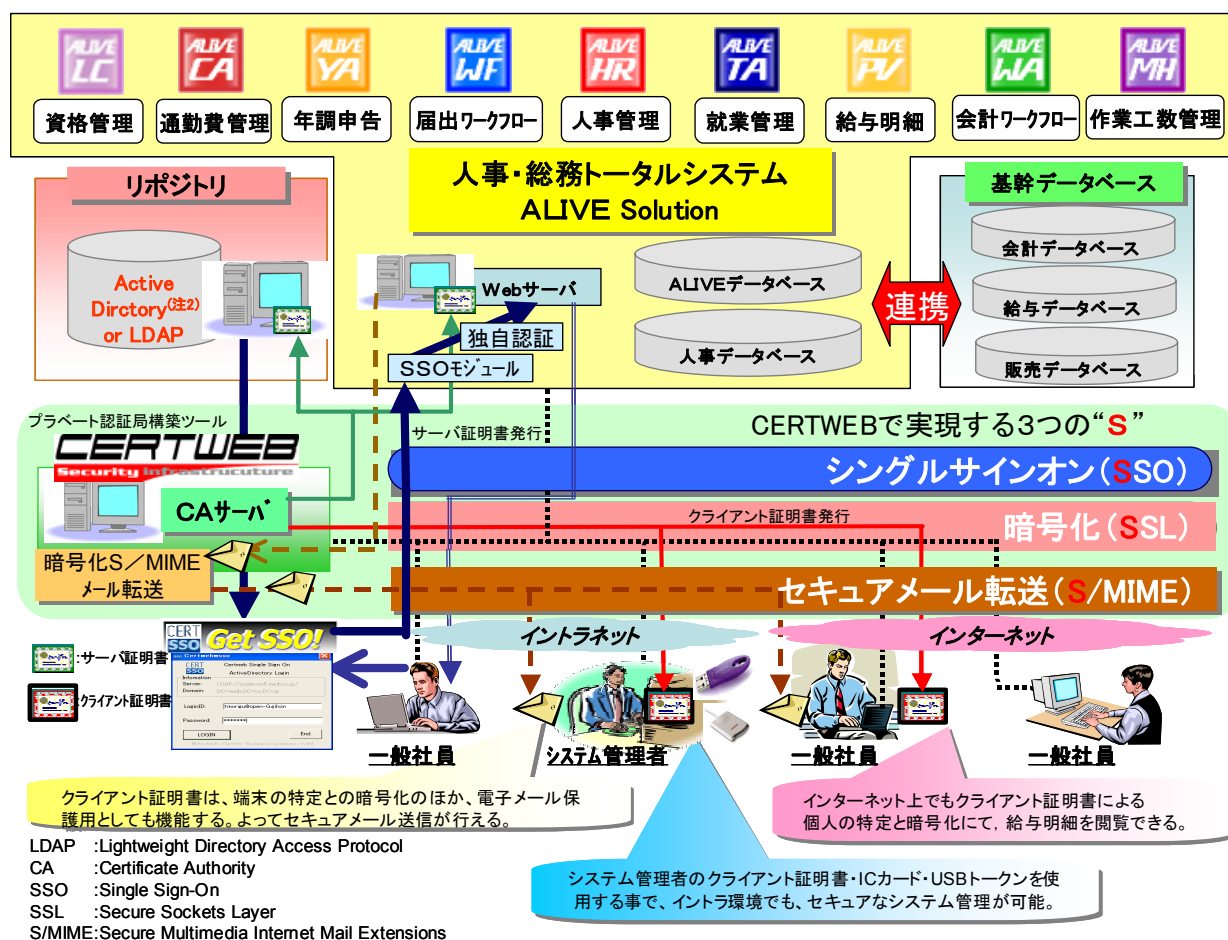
ALIVE LC 資格管理
ALIVE CA 通勤費管理
ALIVE YA 年調申告
ALIVE WF 届出ワークフロー
ALIVE HR 人事管理
ALIVE TA 就業管理
ALIVE PV 給与明細
ALIVE WA 会計ワークフロー
ALIVE MH 作業工数管理

リポジトリ

Active Dirctory(注2) or LDAP

人事・総務トータルシステム
ALIVE Solution

Webサーバ
独自認証
SSOモジュール

ALIVEデータベース
人事データベース

連携

基幹データベース
会計データベース
給与データベース
販売データベース

プラベート認証局構築ツール
CERTWEB
Security Infrastructure

CAサーバ

暗号化S/MIME
メール転送

サーバ証明書発行

CERTWEBで実現する3つの"S"

シングルサインオン(SSO)

クライアント証明書発行

暗号化(SSL)

セキュアメール転送(S/MIME)

イントラネット
インターネット

CERT SSO Get SSO!
Certwebsso
Certweb Single Sign On
ActiveDirectory Login
Information:
Server:
Domain:
LoginID:
Password: ********
LOGIN
End

:サーバ証明書
:クライアント証明書

一般社員
システム管理者
一般社員
一般社員

クライアント証明書は、端末の特定との暗号化のほか、電子メール保護用としても機能する。よってセキュアメール送信が行える。

インターネット上でもクライアント証明書による個人の特定と暗号化にて、給与明細を閲覧できる。

システム管理者のクライアント証明書・ICカード・USBトークンを使用する事で、イントラ環境でも、セキュアなシステム管理が可能。

LDAP :Lightweight Directory Access Protocol
CA :Certificate Authority
SSO :Single Sign-On
SSL :Secure Sockets Layer
S/MIME:Secure Multimedia Internet Mail Extensions